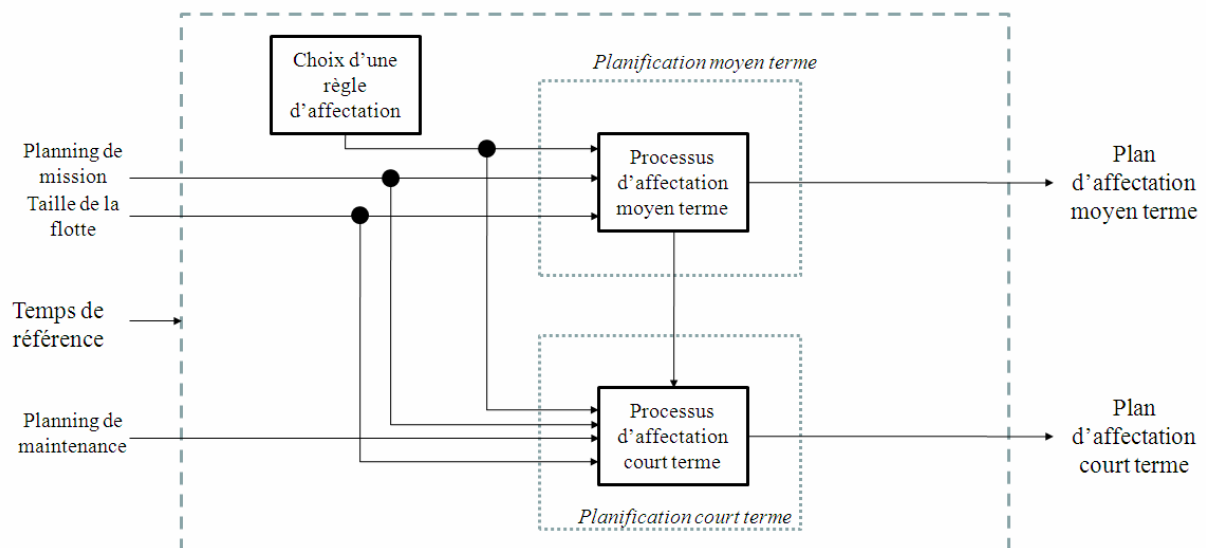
Choix d'une règle d'affectation

Planification moyen terme

Planning de mission

Taille de la flotte

Processus d'affectation moyen terme

Plan d'affectation moyen terme

Temps de référence

Planning de maintenance

Processus d'affectation court terme

Plan d'affectation court terme

Planification court terme